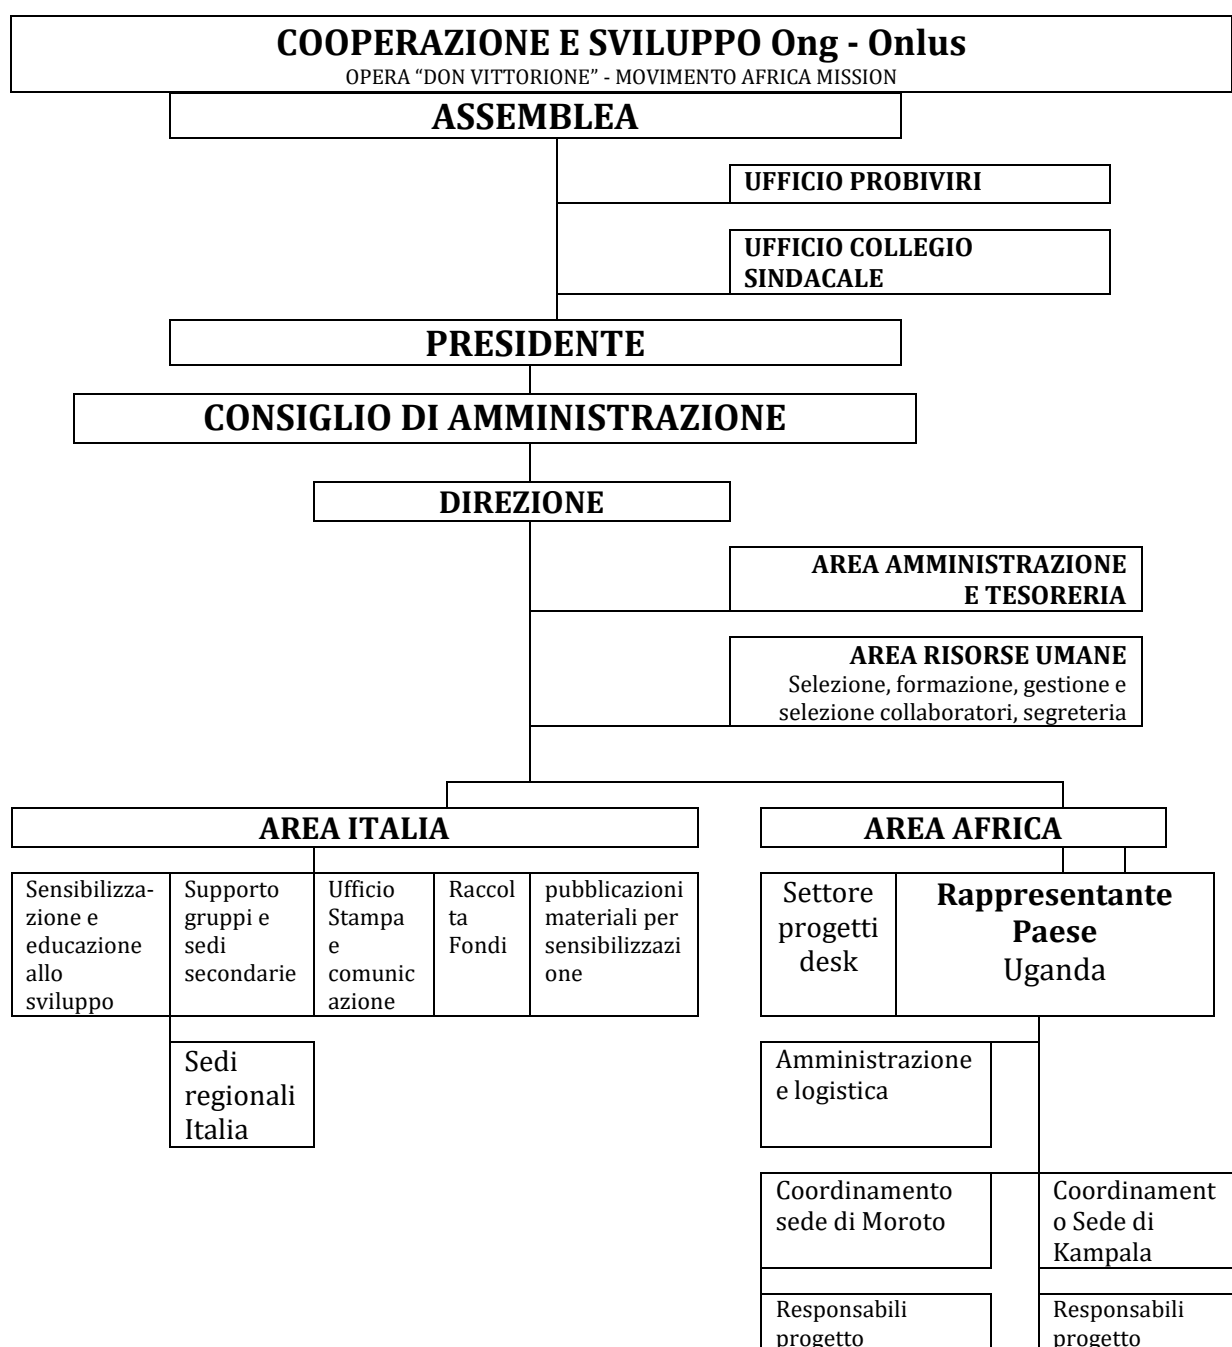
COOPERAZIONE E SVILUPPO Ong - Onlus
OPERA “DON VITTORIONE” - MOVIMENTO AFRICA MISSION

ASSEMBLEA

UFFICIO PROBIVIRI

UFFICIO COLLEGIO SINDACALE

PRESIDENTE

CONSIGLIO DI AMMINISTRAZIONE

DIREZIONE

AREA AMMINISTRAZIONE E TESORERIA

AREA RISORSE UMANE
Selezione, formazione, gestione e selezione collaboratori, segreteria

AREA ITALIA

Sensibilizzazione e educazione allo sviluppo

Supporto gruppi e sedi secondarie

Ufficio Stampa e comunicazione

Raccolta Fondi

pubblicazioni materiali per sensibilizzazione

Sedi regionali Italia

AREA AFRICA

Settore progetti desk

Rappresentante Paese
Uganda

Amministrazione e logistica

Coordinamento sede di Moroto

Coordinamento Sede di Kampala

Responsabili progetto

Responsabili progetto